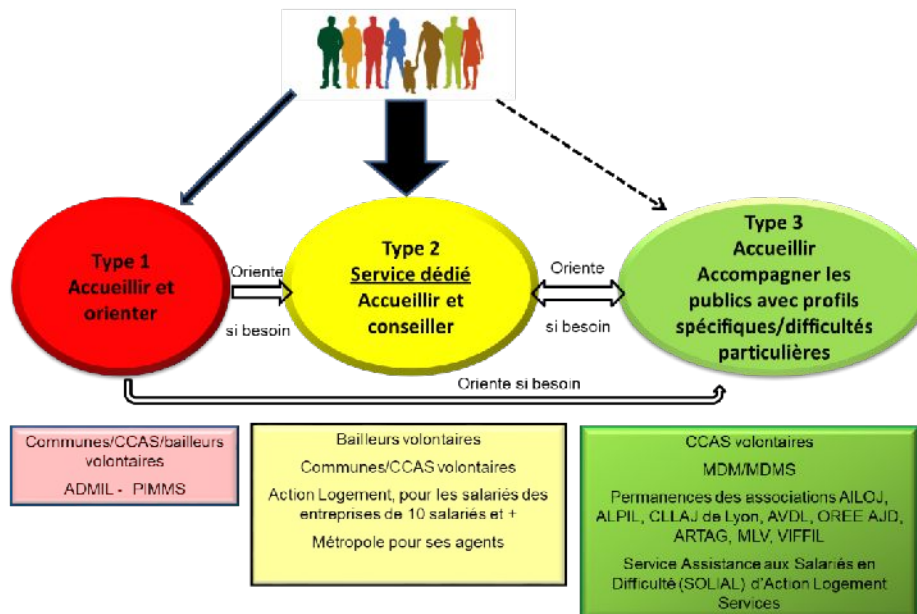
Type 1
Accueillir et orienter

Oriente

si besoin

Type 2
Service dédié
Accueillir et conseiller

Oriente

si besoin

Type 3
Accueillir
Accompagner les publics avec profils spécifiques/difficultés particulières

Oriente si besoin

Communes/CCAS/bailleurs volontaires

ADMIL - PIMMS

Bailleurs volontaires

Communes/CCAS volontaires

Action Logement, pour les salariés des entreprises de 10 salariés et +

Métropole pour ses agents

CCAS volontaires

MDM/MDMS

Permanences des associations AILOJ, ALPIL, CLLAJ de Lyon, AVDL, OREE AJD, ARTAG, MLV, VIFFIL

Service Assistance aux Salariés en Difficulté (SOLIAL) d'Action Logement Services